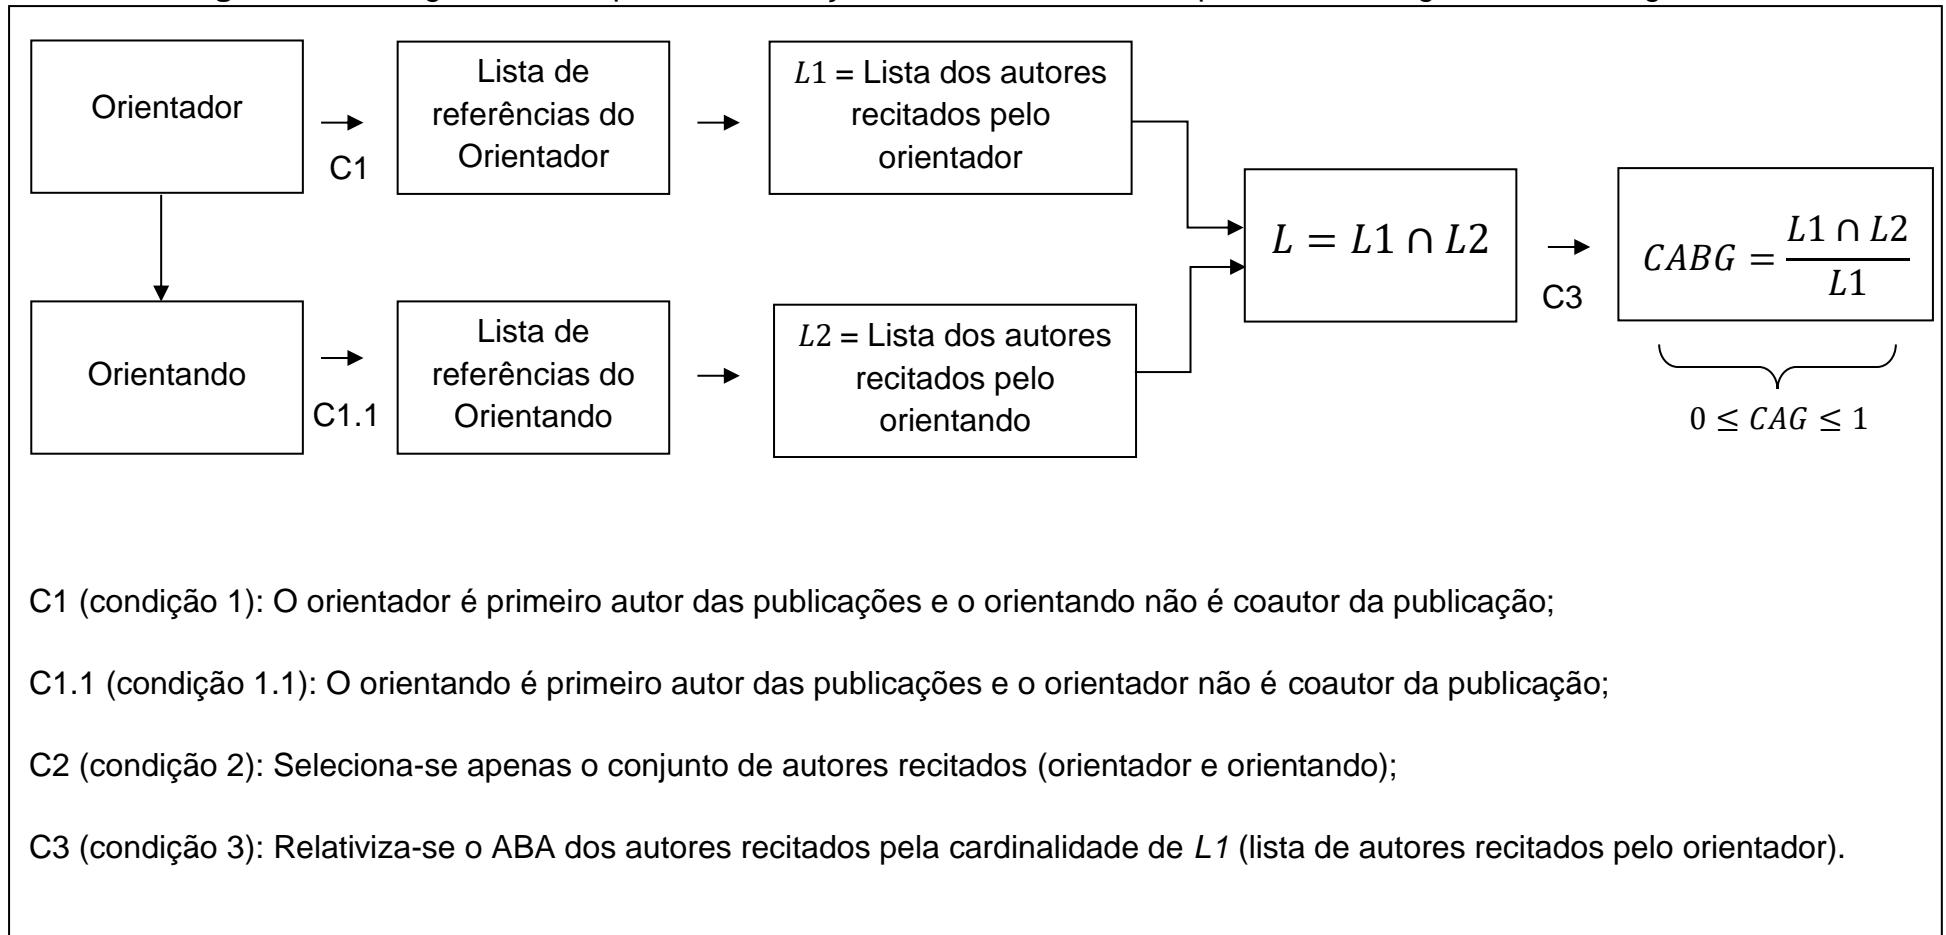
Orientador

C1

Lista de referências do Orientador

$L1$ = Lista dos autores recitados pelo orientador

Orientando

C1.1

Lista de referências do Orientando

$L2$ = Lista dos autores recitados pelo orientando

$L = L1 \cap L2$

C3

$CABG = \frac{L1 \cap L2}{L1}$

$0 \leq CAG \leq 1$

C1 (condição 1): O orientador é primeiro autor das publicações e o orientando não é coautor da publicação;

C1.1 (condição 1.1): O orientando é primeiro autor das publicações e o orientador não é coautor da publicação;

C2 (condição 2): Seleciona-se apenas o conjunto de autores recitados (orientador e orientando);

C3 (condição 3): Relativiza-se o ABA dos autores recitados pela cardinalidade de $L1$ (lista de autores recitados pelo orientador).